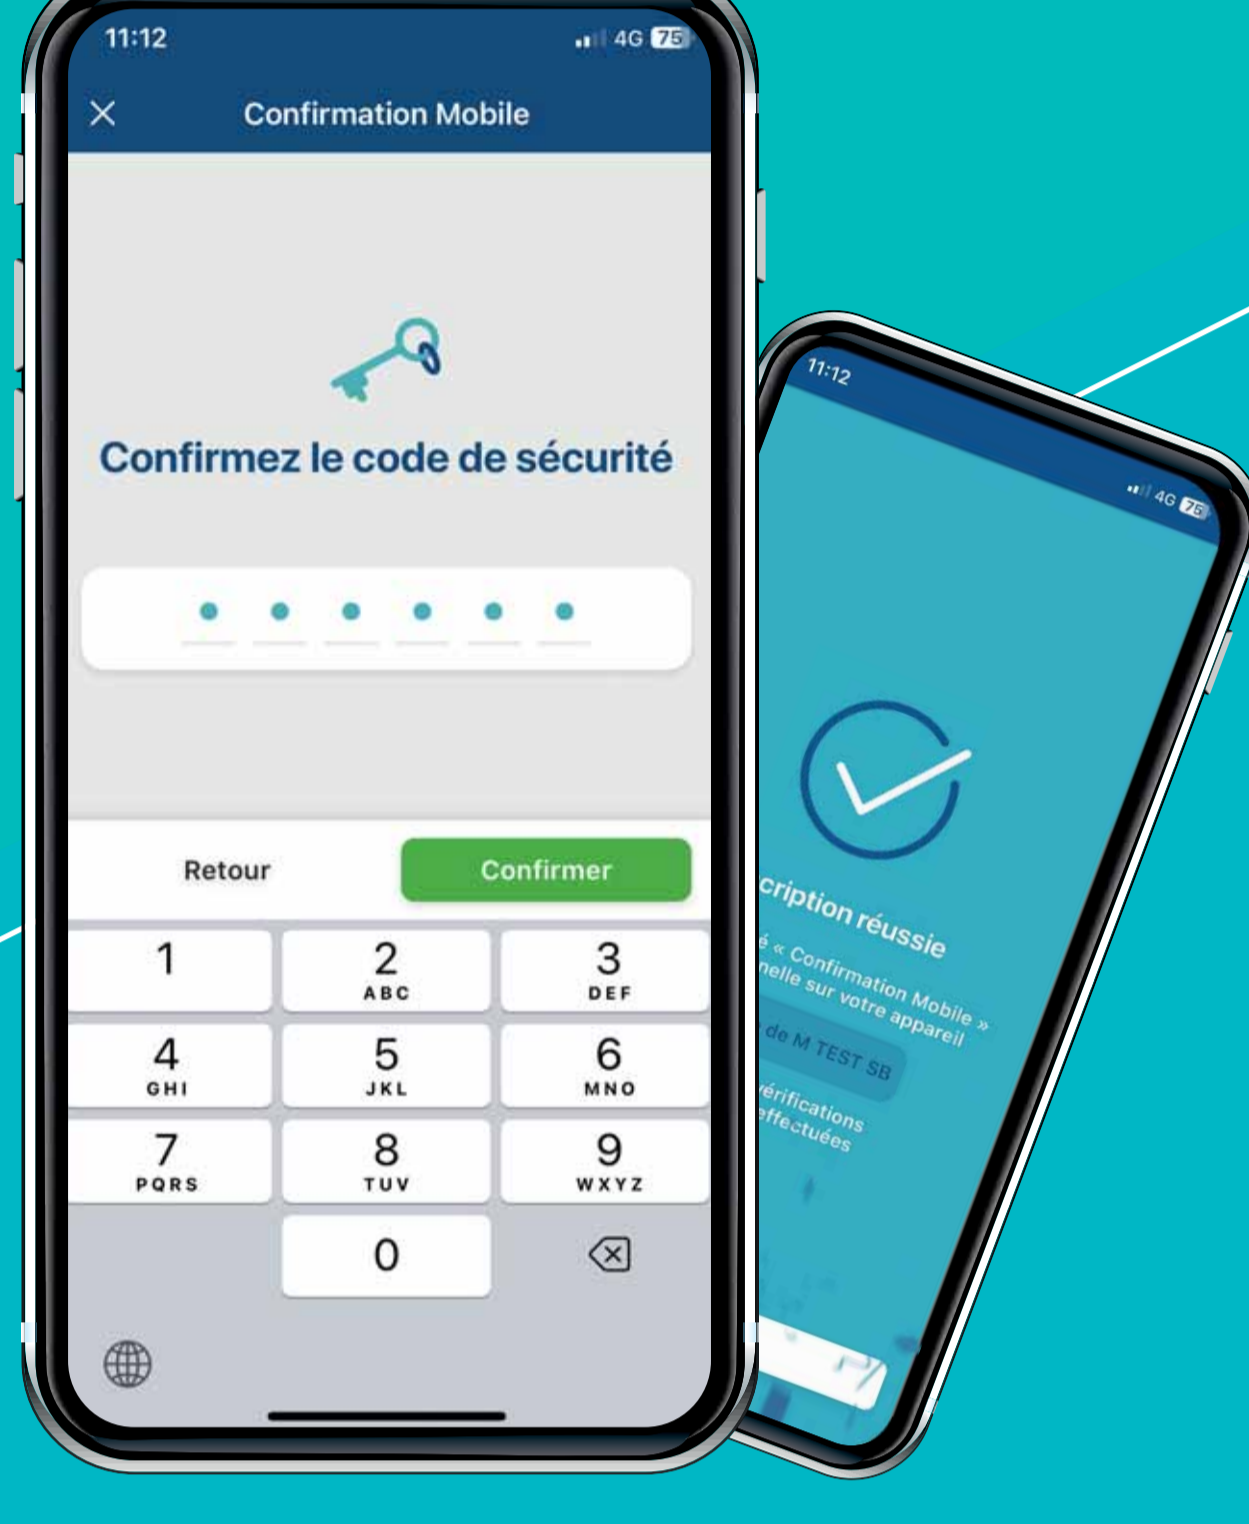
11:12
4G 75

Confirmation Mobile

Confirmez le code de sécurité

Retour

Confirmer

1
2 ABC
3 DEF
4 GHI
5 JKL
6 MNO
7 PQRS
8 TUV
9 WXYZ
0

11:12
4G 75

cription réussie

é « Confirmation Mobile » nelle sur votre appareil

de M TEST SB

érifications effectuées